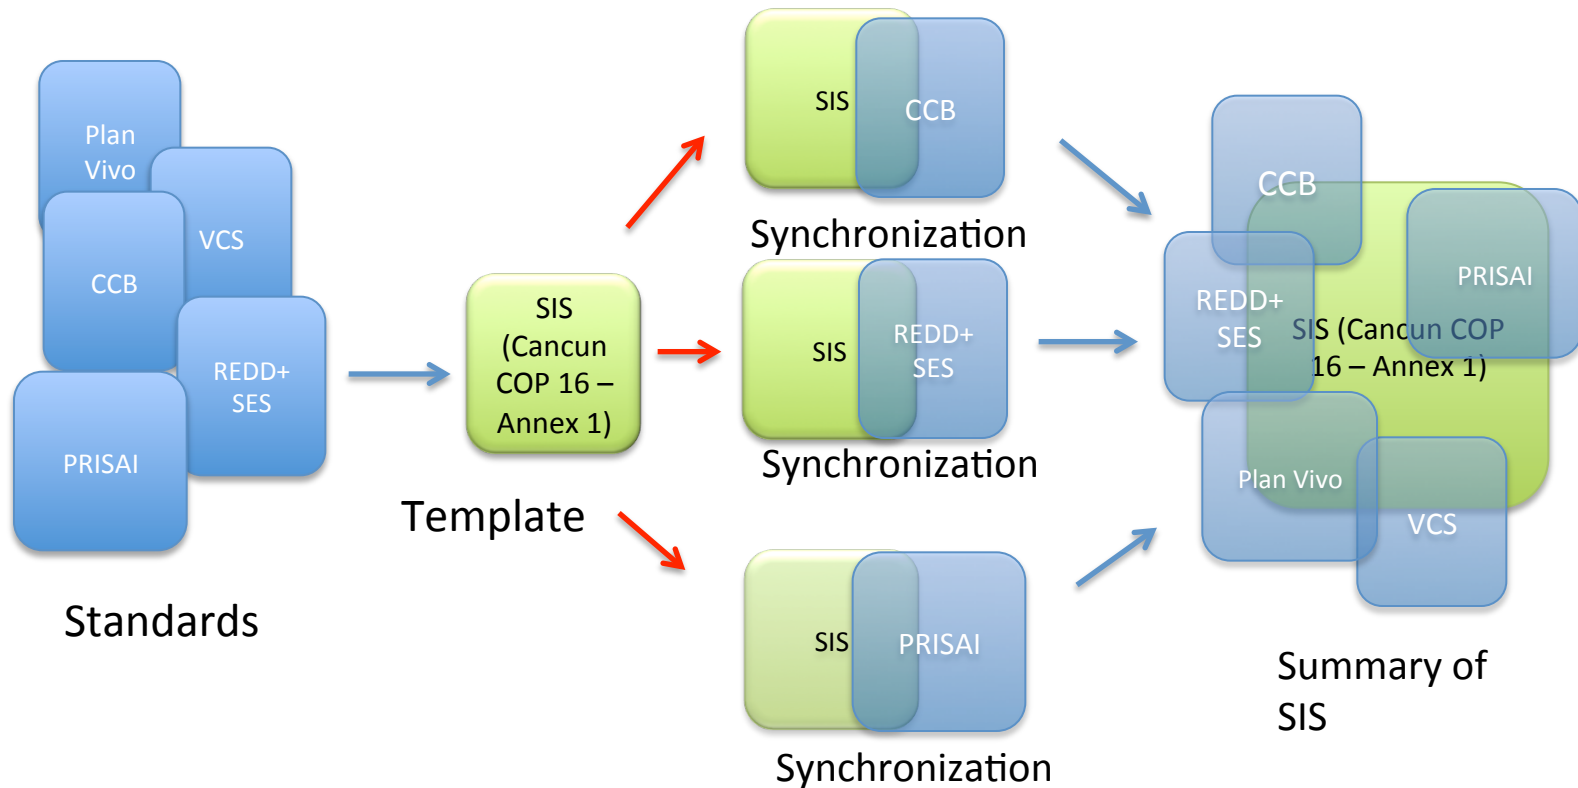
Plan Vivo

VCS

CCB

REDD+ SES

PRISAI

Standards

SIS (Cancun COP 16 – Annex 1)

Template

SIS

CCB

Synchronization

SIS

REDD+ SES

Synchronization

SIS

PRISAI

Synchronization

CCB

PRISAI

REDD+ SES

SIS (Cancun COP 16 – Annex 1)

Plan Vivo

VCS

Summary of SIS